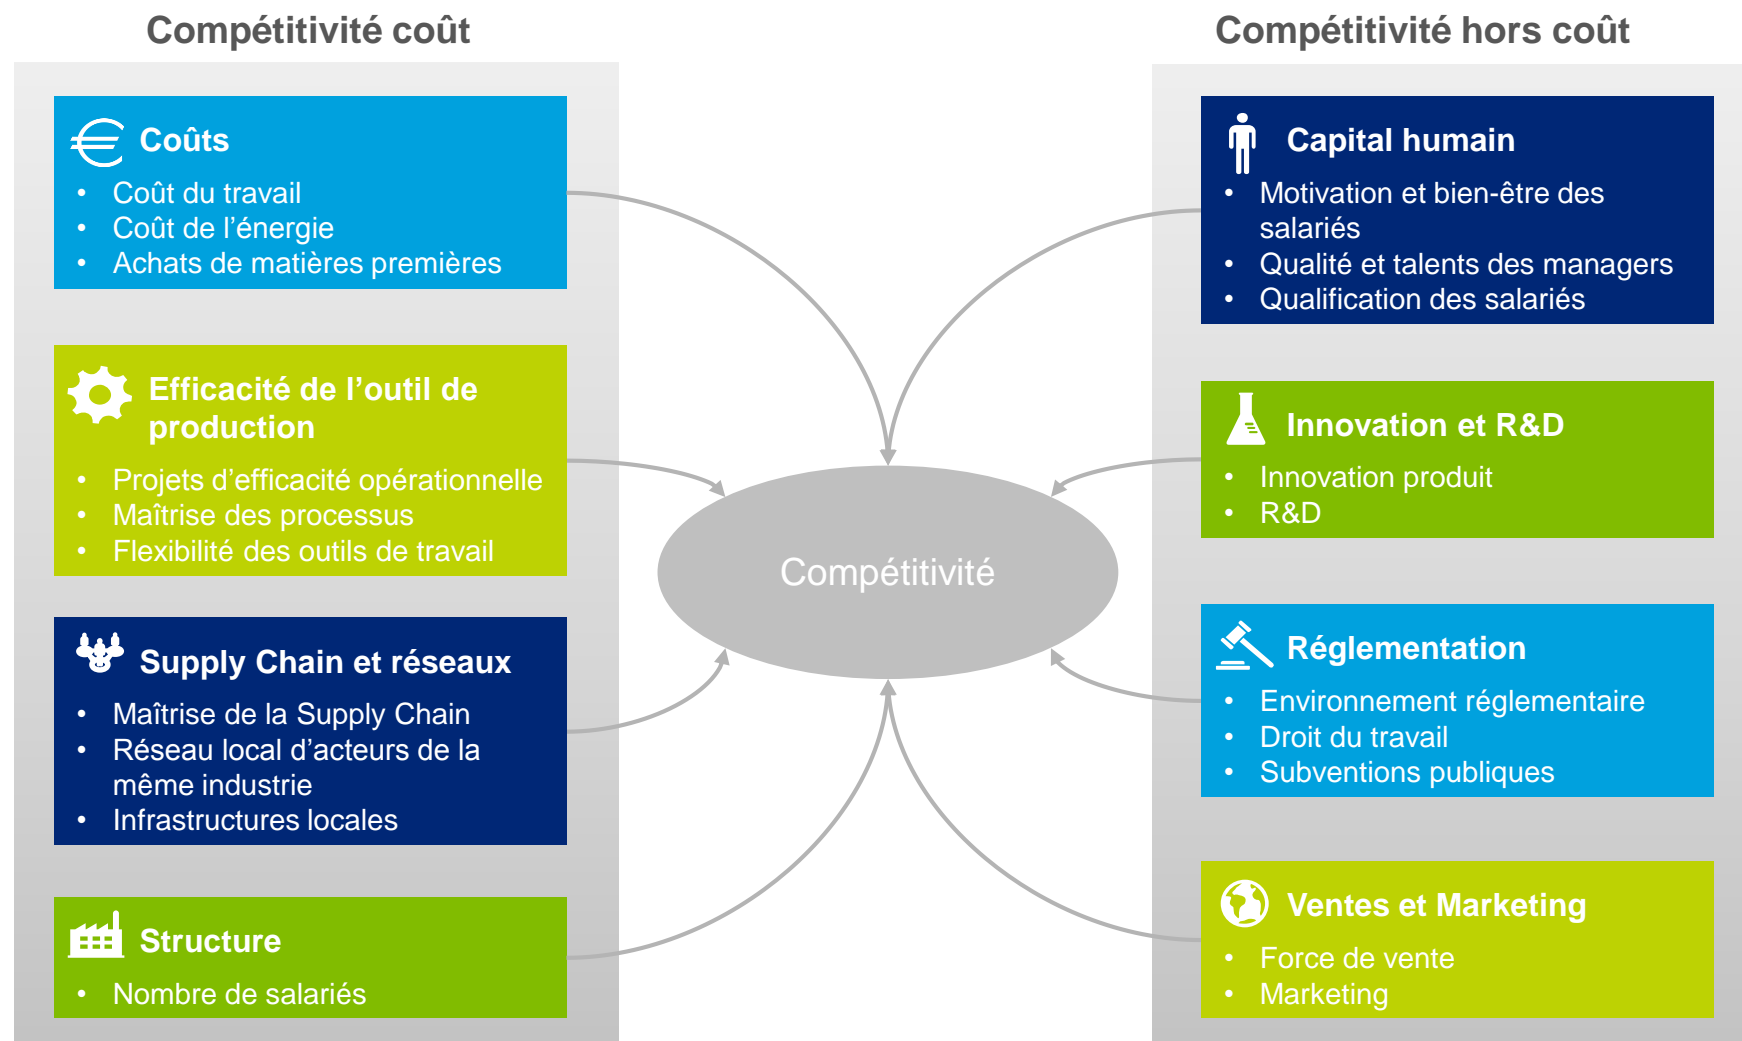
Compétitivité coût

Coûts
- Coût du travail
- Coût de l’énergie
- Achats de matières premières

Efficacité de l’outil de production
- Projets d’efficacité opérationnelle
- Maîtrise des processus
- Flexibilité des outils de travail

Supply Chain et réseaux
- Maîtrise de la Supply Chain
- Réseau local d’acteurs de la même industrie
- Infrastructures locales

Structure
- Nombre de salariés

Compétitivité

Compétitivité hors coût

Capital humain
- Motivation et bien-être des salariés
- Qualité et talents des managers
- Qualification des salariés

Innovation et R&D
- Innovation produit
- R&D

Réglementation
- Environnement réglementaire
- Droit du travail
- Subventions publiques

Ventes et Marketing
- Force de vente
- Marketing